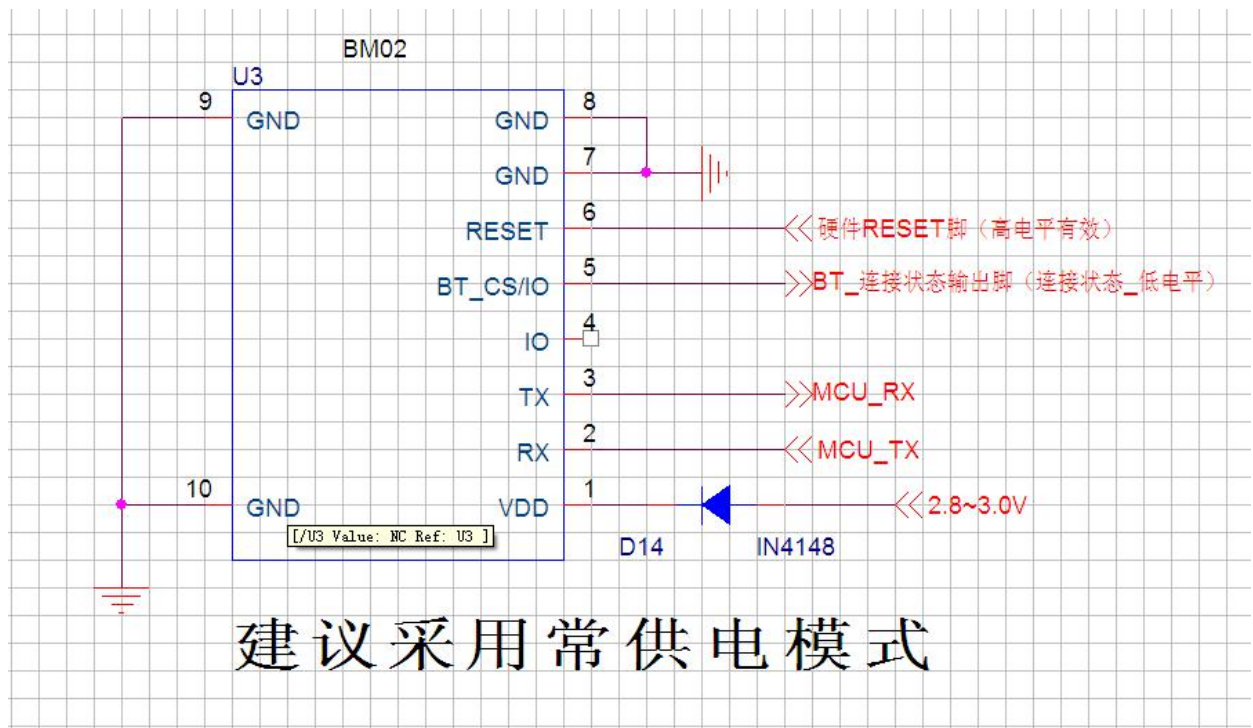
BM02
U3
9 GND
GND 8
GND 7
RESET 6
BT_CS/IO 5
IO 4
TX 3
RX 2
10 GND
VDD 1
[/U3 Value: NC Ref: U3 ]

硬件RESET脚（高电平有效）
BT_连接状态输出脚（连接状态_低电平）
MCU_RX
MCU_TX
2.8~3.0V
D14
IN4148

建议采用常供电模式